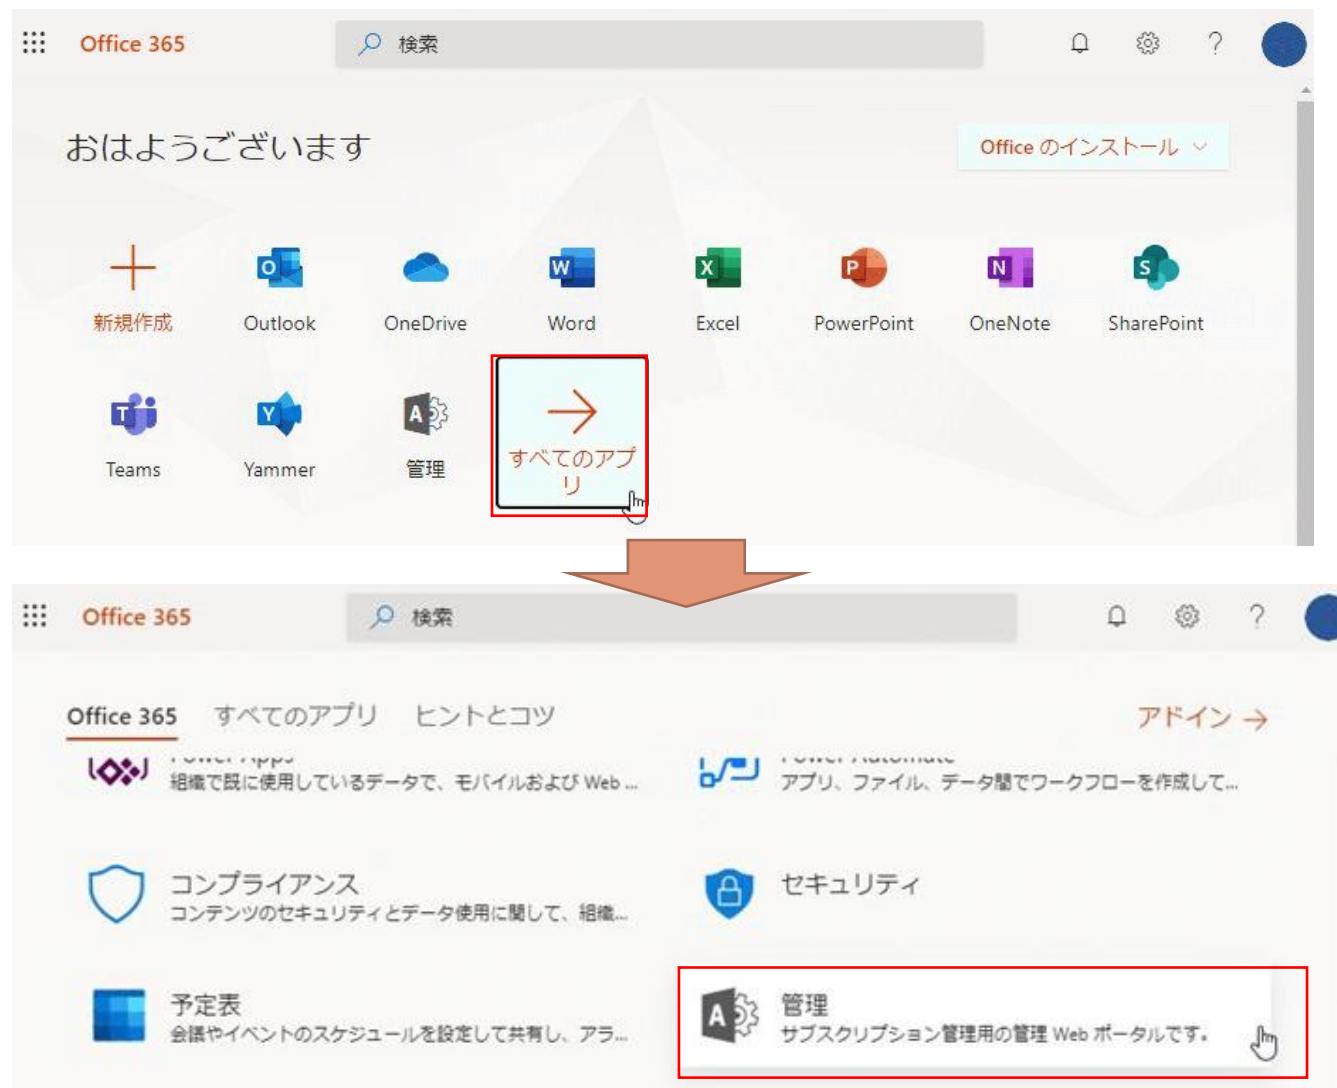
Office 365

検索

おはようございます

Office のインストール

新規作成

Outlook

OneDrive

Word

Excel

PowerPoint

OneNote

SharePoint

Teams

Yammer

管理

すべてのアプリ

Office 365

検索

Office 365 すべてのアプリ ヒントとコツ

アドイン →

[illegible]
組織で既に使用しているデータで、モバイルおよび Web ...

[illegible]
アプリ、ファイル、データ間でワークフローを作成して...

コンプライアンス
コンテンツのセキュリティとデータ使用に関して、組織...

セキュリティ

予定表
会議やイベントのスケジュールを設定して共有し、アラ...

管理
サブスクリプション管理用の管理 Web ポータルです。